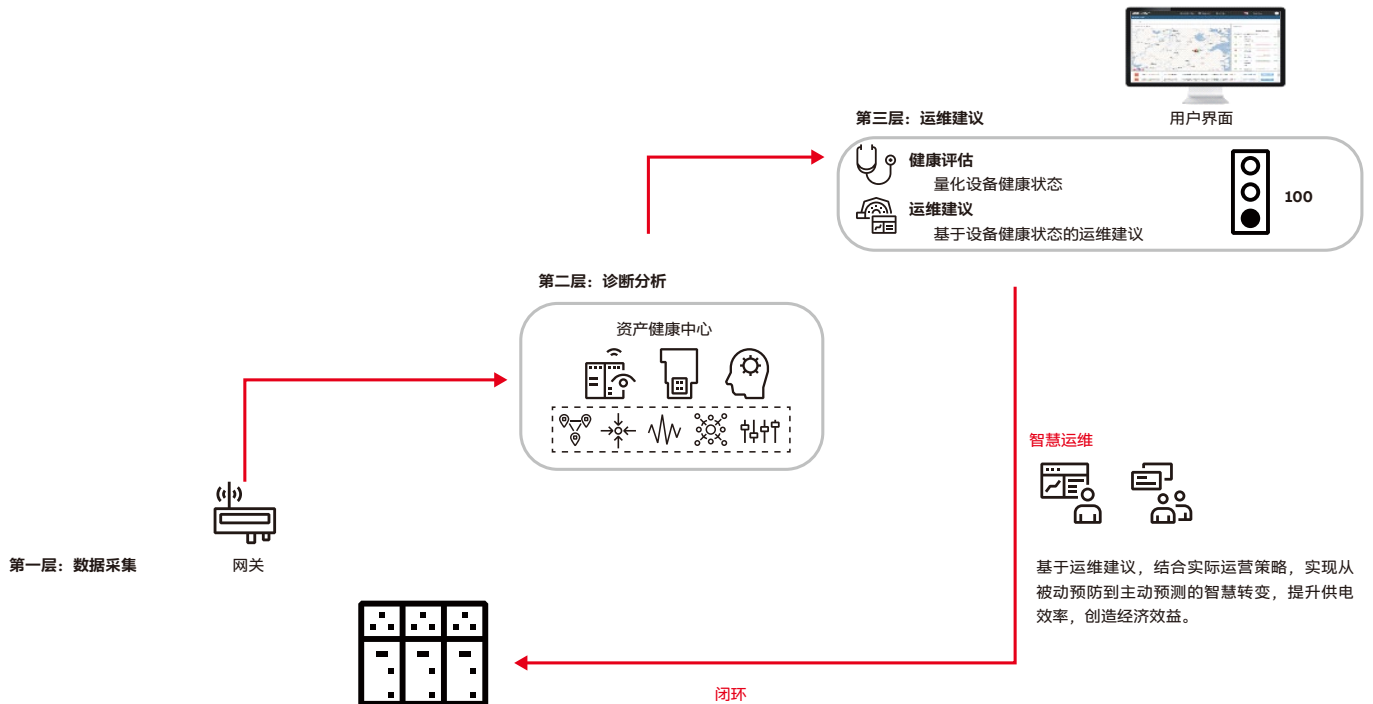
用户界面

第三层：运维建议

健康评估
量化设备健康状态

运维建议
基于设备健康状态的运维建议

100

第二层：诊断分析

资产健康中心

智慧运维

基于运维建议，结合实际运营策略，实现从被动预防到主动预测的智慧转变，提升供电效率，创造经济效益。

第一层：数据采集

网关

闭环